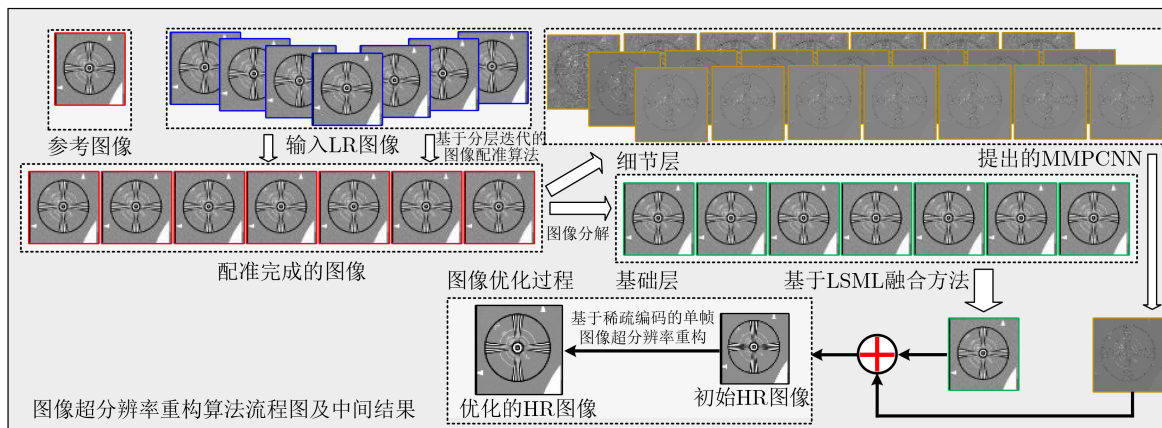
参考图像

输入LR图像

基于分层迭代的图像配准算法

细节层

提出的MMPCNN

配准完成的图像

图像分解

基础层

图像优化过程

基于LSML融合方法

基于稀疏编码的单帧图像超分辨率重构

初始HR图像

优化的HR图像

图像超分辨率重构算法流程图及中间结果